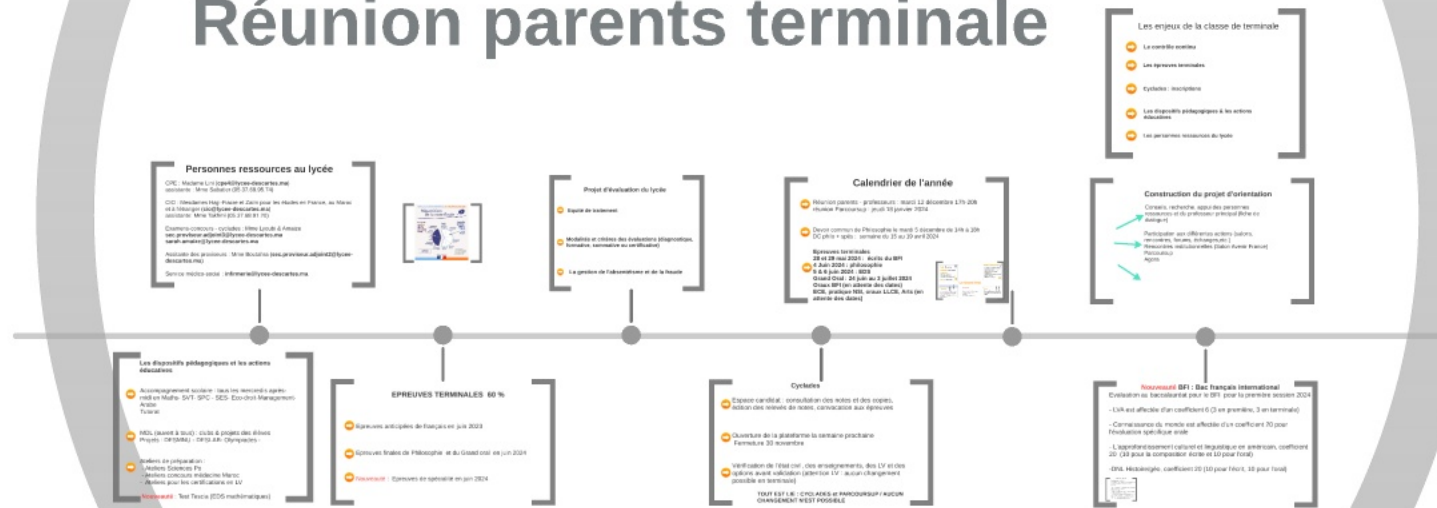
Réunion parents terminale

Les enjeux de la classe de terminale

La contrôle continu

Les épreuves terminales

Cyclades : inscriptions

Les dispositifs pédagogiques & les actions éducatives

Les personnes ressources du lycée

Personnes ressources au lycée

CPE : Madame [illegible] (cpe4@lycee-descartes.ma)
assistante : Mme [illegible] (05 37 68 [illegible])

CIO : Mesdames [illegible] et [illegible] pour les études en France, au Maroc et à l'étranger (cio@lycee-descartes.ma)
assistante : Mme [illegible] (05 37 68 81 70)

Examens-concours - cyclades : Mme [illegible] & Amaza
sec.proviseur.adjoint3@lycee-descartes.ma
sarah.amaize@lycee-descartes.ma

Assistante des proviseurs : Mme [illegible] (sec.proviseur.adjoint2@lycee-descartes.ma)

Service médico-social : infirmerie@lycee-descartes.ma

Projet d'évaluation du lycée

Equité de traitement

Modalités et critères des évaluations (diagnostique, formative, sommative ou certificative)

La gestion de l'absentéisme et de la fraude

Calendrier de l'année

Réunion parents - professeurs : mardi 12 décembre 17h 20h
réunion Parcoursup : jeudi 30 janvier 2024

Devoir commun de Philosophie le mardi 5 décembre de 14h à 20h
DC philo + spés : semaine du 15 au 19 avril 2024

Epreuves terminales
28 et 29 mai 2024 : écrits du BFI
6 Juin 2024 : philosophie
5 & 6 juin 2024 : EDS
Grand Oral : 24 juin au 3 juillet 2024
Oraux BFI (en attente des dates)
ECE, pratique NSI, oraux LLCE, Arts (en attente des dates)

Construction du projet d'orientation

Conseils, recherche, appui des personnes ressources et du professeur principal (fiche de dialogue)

Participation aux différentes actions (salons, rencontres, forums, échanges etc.)
Rencontres institutionnelles (Salon Avenir France)
Parcoursup
Agora

Les dispositifs pédagogiques et les actions éducatives

Accompagnement scolaire : tous les mercredis après-midi en Maths- SVT- SPC - SES- Eco-droit-Management- Arabe
Tutorat

MDL (ouvert à tout) : clubs & projets des élèves
Projets : OF(MN) - OFSI-AR- Olympiades -

Ateliers de préparation :
- Ateliers Sciences Po
- Ateliers concours médecine Maroc
- Ateliers pour les certifications en LV

Nouveauté : Test Toeic (EDS mathématiques)

EPREUVES TERMINALES 60 %

Epreuves anticipées de français en juin 2023

Epreuves finales de Philosophie et du Grand oral en juin 2024

Nouveauté : Epreuves de spécialité en juin 2024

Cyclades

Espace candidat : consultation des notes et des copies, édition des relevés de notes, convocation aux épreuves

Ouverture de la plateforme la semaine prochaine
Fermeture 30 novembre

Vérification de l'état civil, des enseignements, des LV et des options avant validation (attention !!! : aucun changement possible en terminale)

TOUT EST LIE : CYCLADES et PARCOURSUP / AUCUN CHANGEMENT N'EST POSSIBLE

Nouveauté BFI : Bac français international
Evaluation au baccalauréat pour le BFI pour la première session 2024

- LVA est affectée d'un coefficient 6 (3 en première, 3 en terminale)

- Connaissance du monde est affectée d'un coefficient 20 pour l'évaluation spécifique orale

- L'approfondissement culturel et linguistique en américain, coefficient 20 (10 pour la composition écrite et 10 pour l'oral)

- DNL Histoire-géo, coefficient 20 (10 pour l'écrit, 10 pour l'oral)